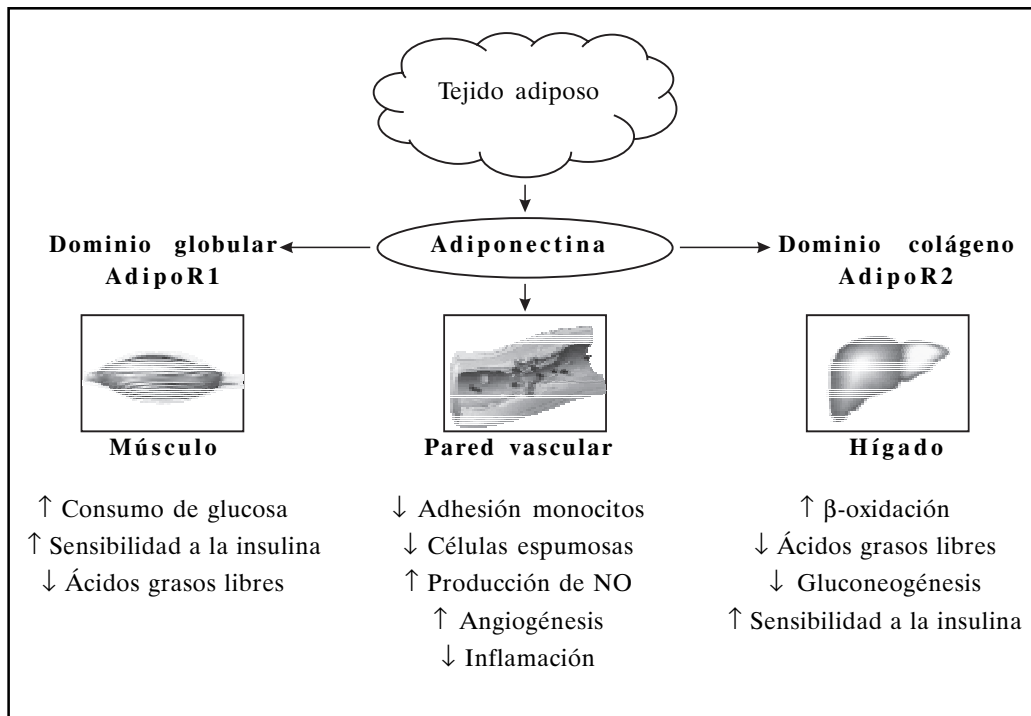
Tejido adiposo

Dominio globular AdipoR1

Adiponectina

Dominio colágeno AdipoR2

Músculo

Pared vascular

Hígado

$\uparrow$ Consumo de glucosa
$\uparrow$ Sensibilidad a la insulina
$\downarrow$ Ácidos grasos libres

$\downarrow$ Adhesión monocitos
$\downarrow$ Células espumosas
$\uparrow$ Producción de NO
$\uparrow$ Angiogénesis
$\downarrow$ Inflamación

$\uparrow$ $\beta$-oxidación
$\downarrow$ Ácidos grasos libres
$\downarrow$ Gluconeogénesis
$\uparrow$ Sensibilidad a la insulina